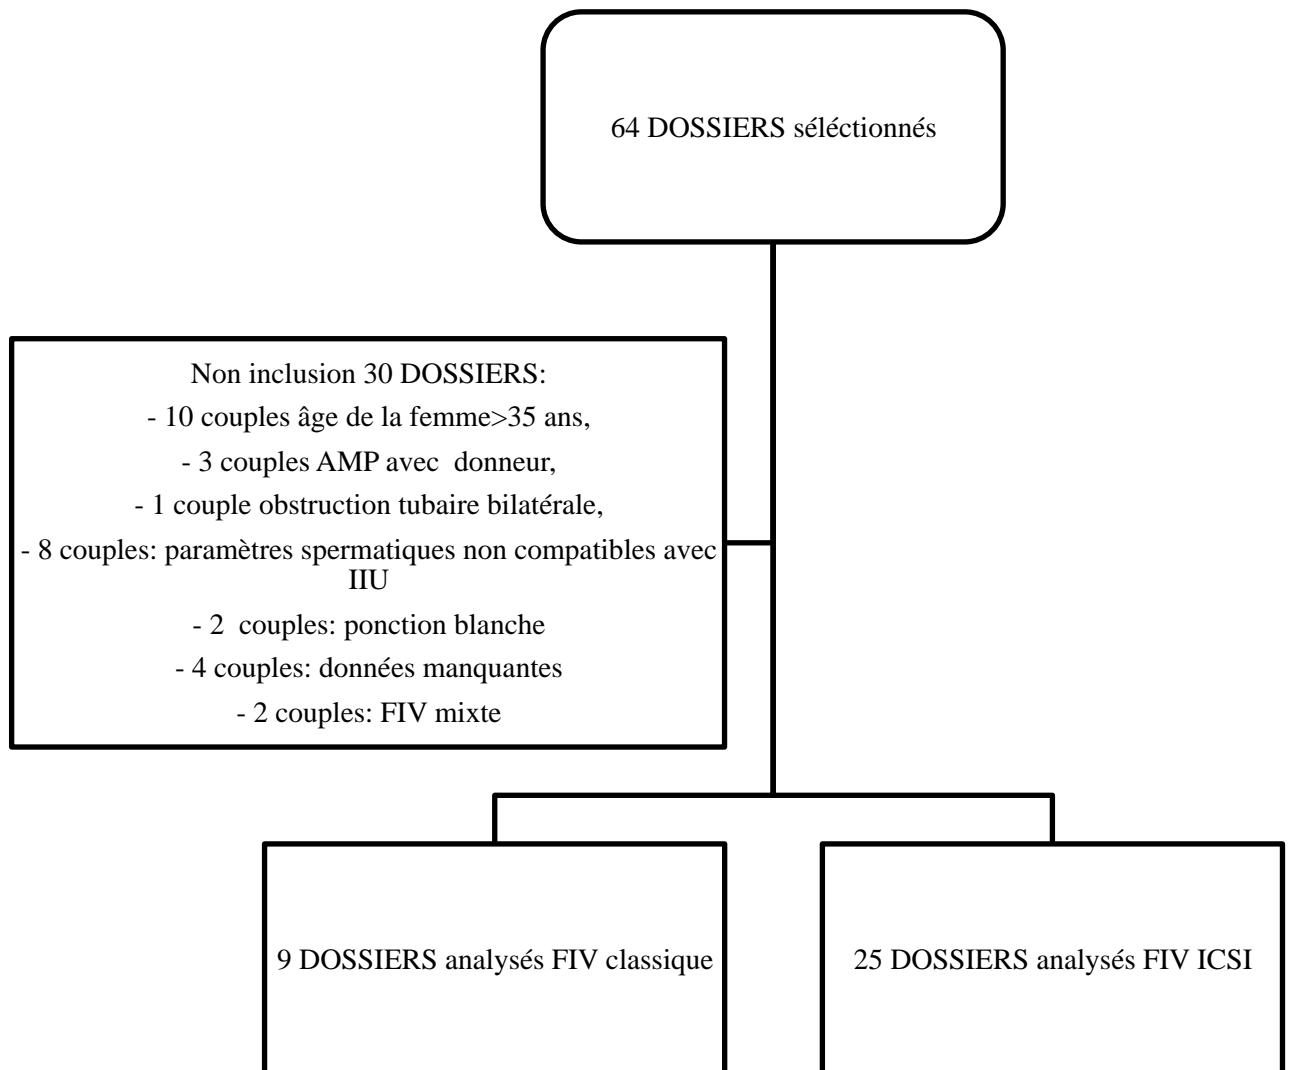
64 DOSSIERS séléctionnés

Non inclusion 30 DOSSIERS:
- 10 couples âge de la femme>35 ans,
- 3 couples AMP avec donneur,
- 1 couple obstruction tubaire bilatérale,
- 8 couples: paramètres spermatiques non compatibles avec IIU
- 2 couples: ponction blanche
- 4 couples: données manquantes
- 2 couples: FIV mixte

9 DOSSIERS analysés FIV classique

25 DOSSIERS analysés FIV ICSI